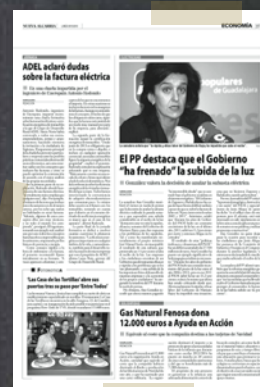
NUEVA ALCARRIA

ECONOMÍA

ADEL aclaró dudas sobre la factura eléctrica

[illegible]

Populares de Guadalajara

El PP destaca que el Gobierno "ha frenado" la subida de la luz

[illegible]

"Las Cosas de las Tortillas" abre sus puertas tras su paso por 'Entre Todos'

Gas Natural Fenosa dona 12.000 euros a Ayuda en Acción

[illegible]